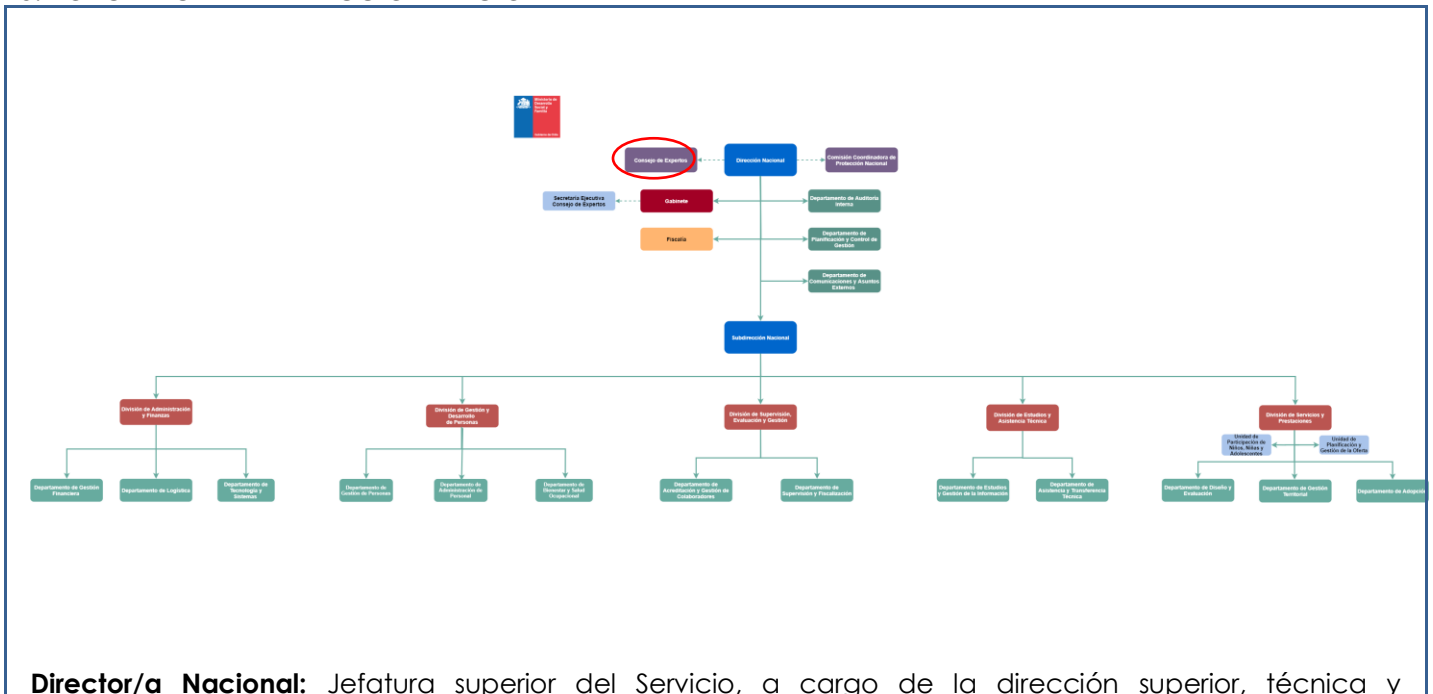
Ministerio de Desarrollo Social y Familia

Consejo de Expertos

Dirección Nacional

Comisión Coordinadora de Protección Nacional

Secretaría Ejecutiva Consejo de Expertos

Gabinete

Departamento de Auditoría Interna

Fiscalía

Departamento de Planificación y Control de Gestión

Departamento de Comunicaciones y Asuntos Externos

Subdirección Nacional

División de Administración y Finanzas

División de Gestión y Desarrollo de Personas

División de Supervisión, Evaluación y Gestión

División de Estudios y Asistencia Técnica

División de Servicios y Prestaciones

Unidad de Participación de Niños, Niñas y Adolescentes

Unidad de Planificación y Gestión de la Oferta

Departamento de Gestión Financiera

Departamento de Logística

Departamento de Tecnología y Sistemas

Departamento de Gestión de Personas

Departamento de Administración de Personal

Departamento de Bienestar y Salud Ocupacional

Departamento de Acreditación y Gestión de Colaboradores

Departamento de Supervisión y Fiscalización

Departamento de Estudios y Gestión de la Información

Departamento de Asistencia y Transferencia Técnica

Departamento de Diseño y Evaluación

Departamento de Gestión Territorial

Departamento de Adopción

Director/a Nacional: Jefatura superior del Servicio, a cargo de la dirección superior, técnica y